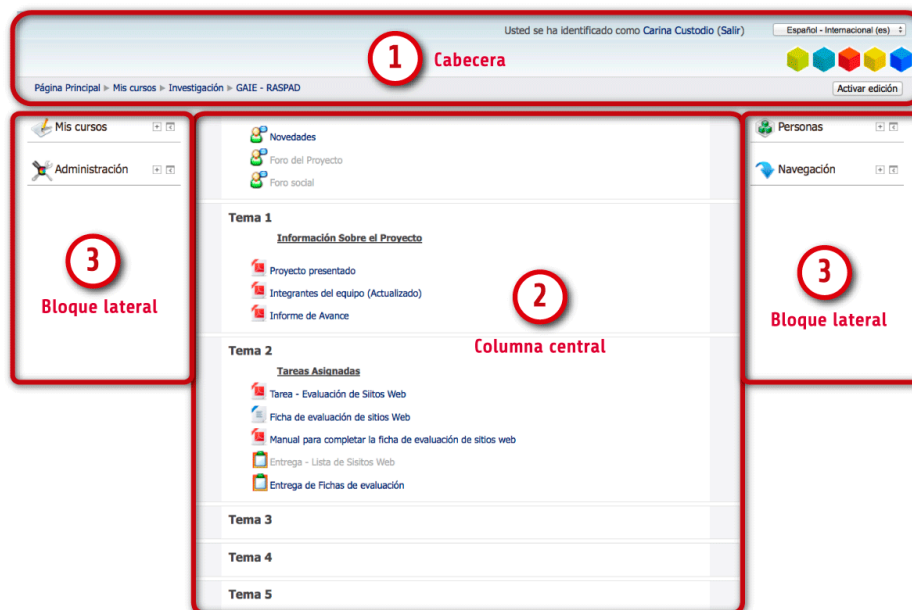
Usted se ha identificado como Carina Custodio (Salir)

Español - Internacional (es)

1 Cabecera

Página Principal ▶ Mis cursos ▶ Investigación ▶ GAIE - RASPAD

Activar edición

Mis cursos

Administración

3 Bloque lateral

Novedades

Foro del Proyecto

Foro social

Tema 1

Información Sobre el Proyecto

Proyecto presentado

Integrantes del equipo (Actualizado)

Informe de Avance

2 Columna central

Tema 2

Tareas Asignadas

Tarea - Evaluación de Siitos Web

Ficha de evaluación de sitios Web

Manual para completar la ficha de evaluación de sitios web

Entrega - Lista de Sisitos Web

Entrega de Fichas de evaluación

Tema 3

Tema 4

Tema 5

Personas

Navegación

3 Bloque lateral